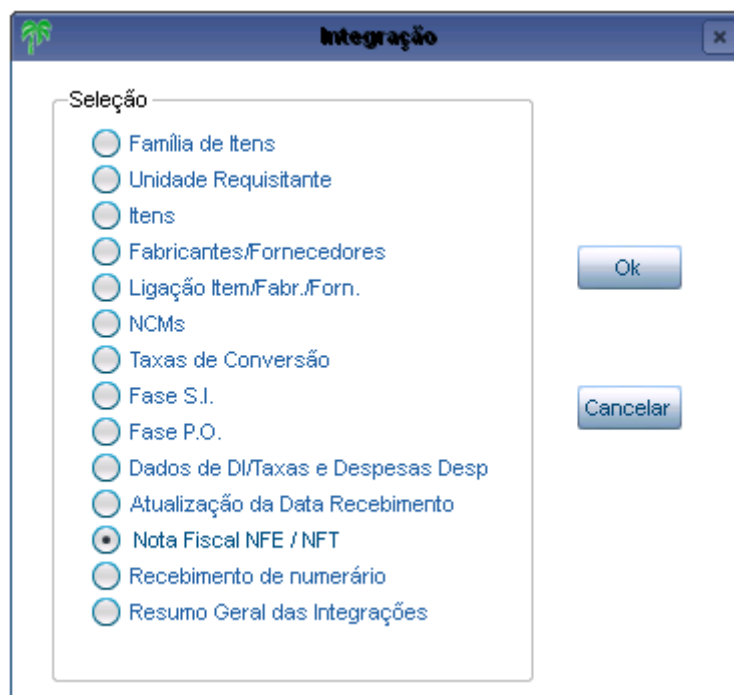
Integração

×

Seleção

Família de Itens

Unidade Requisitante

Itens

Fabricantes/Fornecedores

Ligação Item/Fabr./Forn.

NCMs

Taxas de Conversão

Fase S.I.

Fase P.O.

Dados de DI/Taxas e Despesas Desp

Atualização da Data Recebimento

Nota Fiscal NFE / NFT

Recebimento de numerário

Resumo Geral das Integrações

Ok

Cancelar